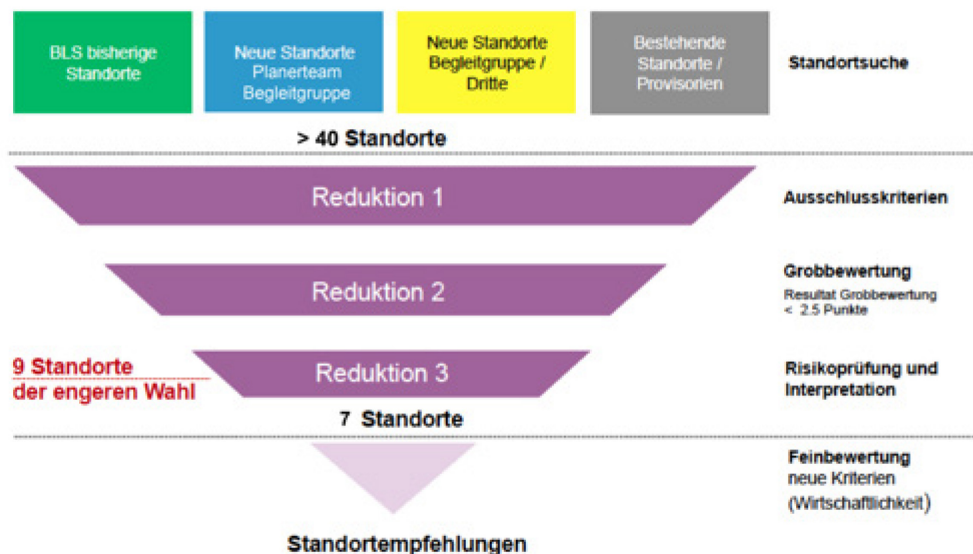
BLS bisherige Standorte

Neue Standorte Planerteam Begleitgruppe

Neue Standorte Begleitgruppe / Dritte

Bestehende Standorte / Provisorien

Standortsuche

> 40 Standorte

Reduktion 1

Ausschlusskriterien

Reduktion 2

Grobbewertung
Resultat Grobbewertung < 2.5 Punkte

9 Standorte der engeren Wahl

Reduktion 3

Risikoprüfung und Interpretation

7 Standorte

Feinbewertung
neue Kriterien
(Wirtschaftlichkeit)

Standortempfehlungen